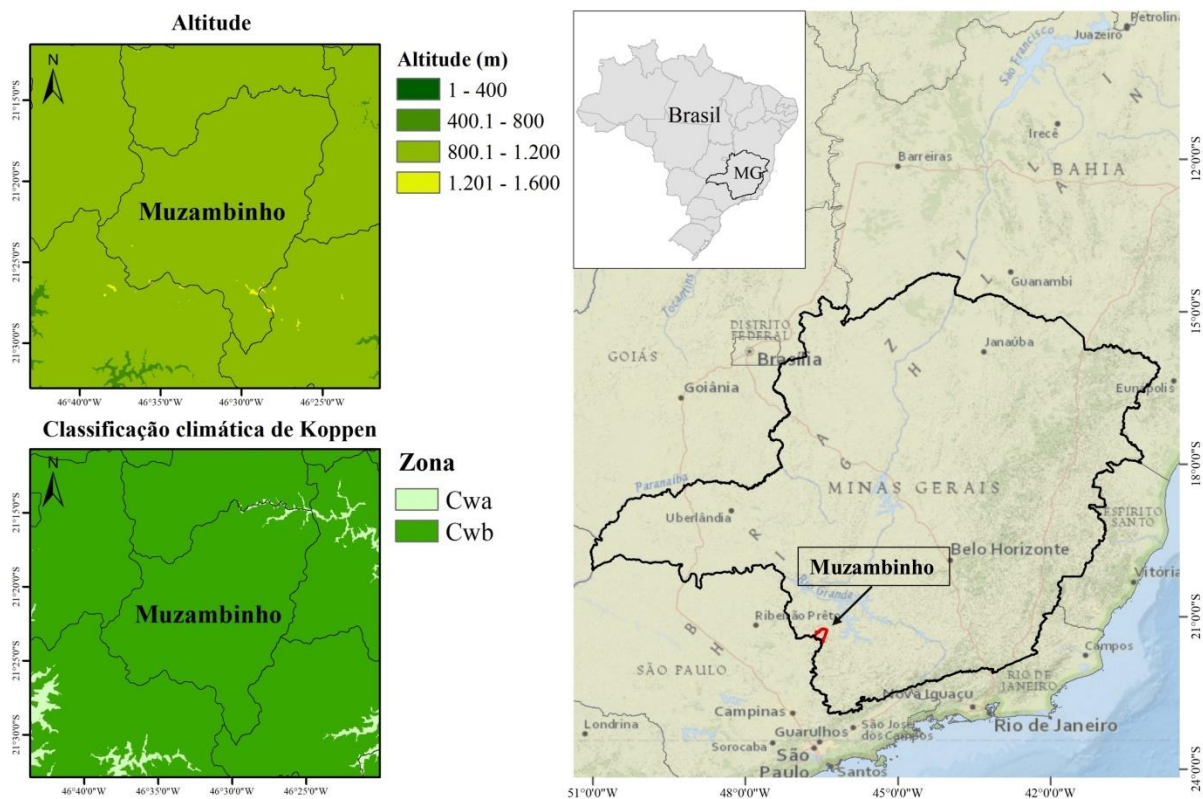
Altitude

N

21°15'0"S
21°20'0"S
21°25'0"S
21°30'0"S

Muzambinho

46°40'0"W 46°35'0"W 46°30'0"W 46°25'0"W

Altitude (m)
1 - 400
400.1 - 800
800.1 - 1.200
1.201 - 1.600

Classificação climática de Koppen

N

21°15'0"S
21°20'0"S
21°25'0"S
21°30'0"S

Muzambinho

46°40'0"W 46°35'0"W 46°30'0"W 46°25'0"W

Zona
Cwa
Cwb

Brasil
MG

Petrolina
Juazeiro
São Francisco
Irecê
Barreiras
BAHIA
Guanambi
DISTRITO FEDERAL
Brasília
GOIÁS
Janaúba
Goiânia
Eunápolis
Paranaíba
MINAS GERAIS
Uberlândia
ESPÍRITO SANTO
Belo Horizonte
Muzambinho
Vitória
Ribeirão Prêto
Rio Grande
SÃO PAULO
Campos
RIO DE JANEIRO
Nova Iguaçu
Londrina
Campinas
Rio de Janeiro
Guarulhos
São José dos Campos
Sorocaba
São Paulo
Santos

12°0'0"S
15°0'0"S
18°0'0"S
21°0'0"S
24°0'0"S

51°0'0"W 48°0'0"W 45°0'0"W 42°0'0"W